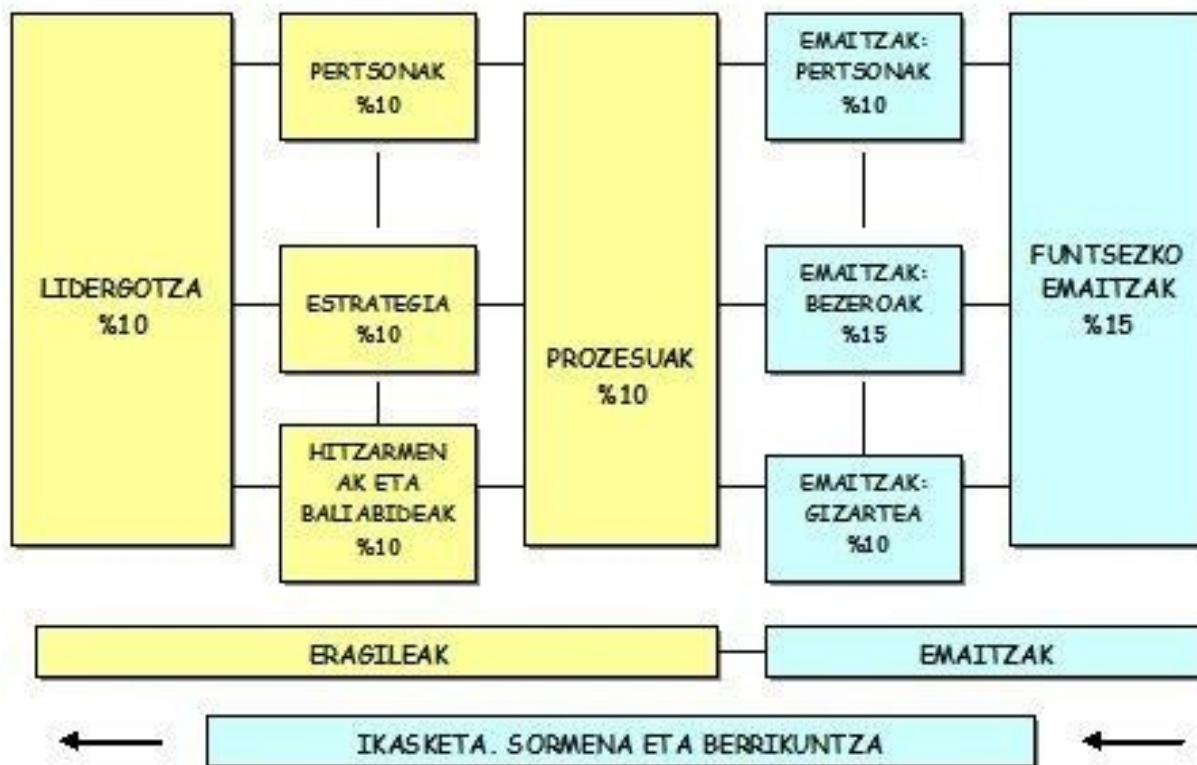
LIDERGOTZA
%10

PERTSONAK
%10

ESTRATEGIA
%10

HITZARMEN AK ETA BALIABIDEAK
%10

PROZESUAK
%10

EMAITZAK:
PERTSONAK
%10

EMAITZAK:
BEZEROAK
%15

EMAITZAK:
GIZARTEA
%10

FUNTSEZKO
EMAITZAK
%15

ERAGILEAK

EMAITZAK

IKASKETA. SORMENA ETA BERRIKUNTZA